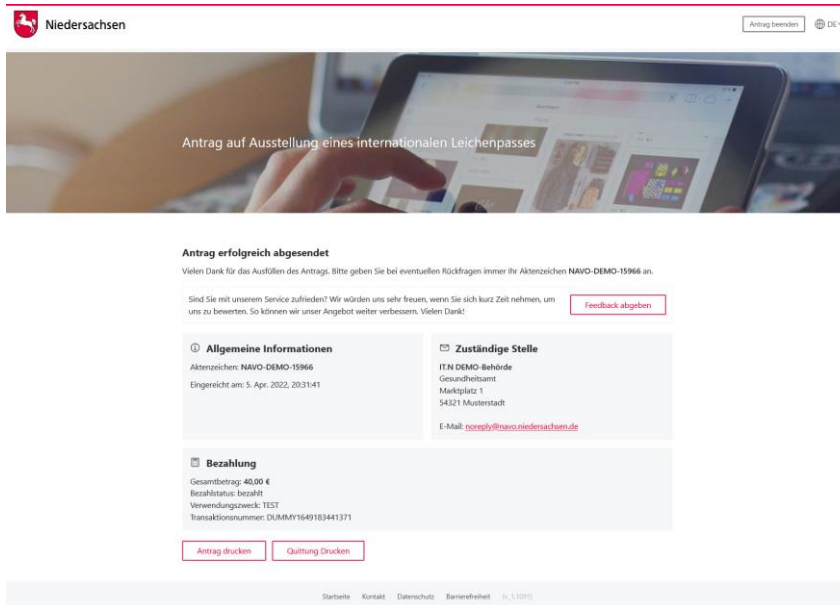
Niedersachsen

Antrag beenden

DE

Antrag auf Ausstellung eines internationalen Leichenpasses

Antrag erfolgreich abgesendet

Vielen Dank für das Ausfüllen des Antrags. Bitte geben Sie bei eventuellen Rückfragen immer Ihr Aktenzeichen **NAVO-DEMO-15966** an.

Sind Sie mit unserem Service zufrieden? Wir würden uns sehr freuen, wenn Sie sich kurz Zeit nehmen, um uns zu bewerten. So können wir unser Angebot weiter verbessern. Vielen Dank!

Feedback abgeben

Allgemeine Informationen

Aktenzeichen: **NAVO-DEMO-15966**

Eingereicht am: 5. Apr. 2022, 20:31:41

Zuständige Stelle

IT.N DEMO-Behörde
Gesundheitsamt
Marktplatz 1
54321 Musterstadt

E-Mail: noreply@navo.niedersachsen.de

Bezahlung

Gesamtbetrag: **40,00 €**
Bezahlstatus: bezahlt
Verwendungszweck: TEST
Transaktionsnummer: DUMMY1649183441371

Antrag drucken

Quittung Drucken

Startseite Kontakt Datenschutz Barrierefreiheit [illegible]